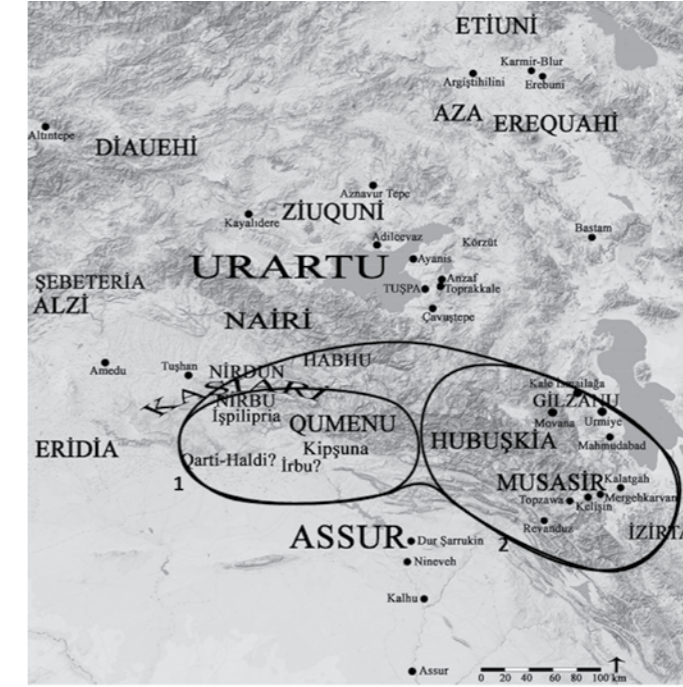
ETİUNİ
Karmir-Blur
Argiştihilini
Erebuni
AZA
EREQUAHİ
Altıntepe
DİAUEHİ
Aznavur Tepe
Kayalıdere
ZİUQUNİ
Bastam
Adilcevaz
Körzüt
URARTU
Ayanis
ŞEBETERİA
Anzaf
TUŞPA
Toprakkale
ALZİ
NAİRİ
Çavuştepe
Amedu
Tushan
NİRDUN
HABHU
KASİARI
NİRBU
Kale Ismailağa
GİLZANU
İşpilipria
QUMENU
Movana
Urmiye
ERİDİA
HUBUŞKİA
Mahmudabad
Kipşuna
Qarti-Haldi?
İrbu?
1
MUSASİR
Kalatgah
Topzawa
Kelişin
Mergehkarvan
Revanduz
İZİRTA
ASSUR
Dur Şarrukin
2
Nineveh
Kalhu
Assur
0 20 40 60 80 100 km